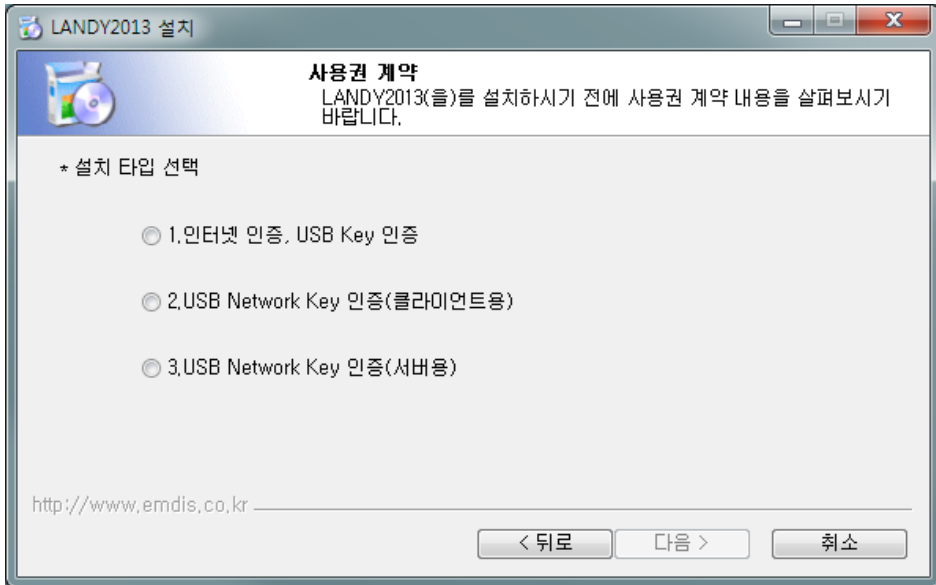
LANDY2013 설치

사용권 계약
LANDY2013(을)를 설치하시기 전에 사용권 계약 내용을 살펴보시기 바랍니다.

* 설치 타입 선택

1.인터넷 인증, USB Key 인증

2.USB Network Key 인증(클라이언트용)

3.USB Network Key 인증(서버용)

http://www.emdis.co.kr

< 뒤로
다음 >
취소